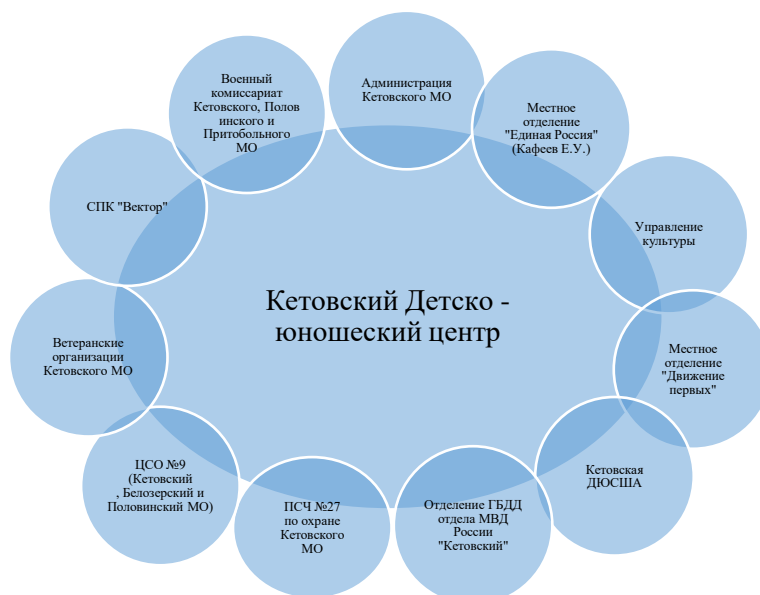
Кетовский Детско - юношеский центр

Администрация Кетовского МО

Местное отделение "Единая Россия" (Кафеев Е.У.)

Управление культуры

Местное отделение "Движение первых"

Кетовская ДЮСША

Отделение ГБДД отдела МВД России "Кетовский"

ПСЧ №27 по охране Кетовского МО

ЦСО №9 (Кетовский , Белозерский и Половинский МО)

Ветеранские организации Кетовского МО

СПК "Вектор"

Военный комиссариат Кетовского, Полов инского и Притобольного МО